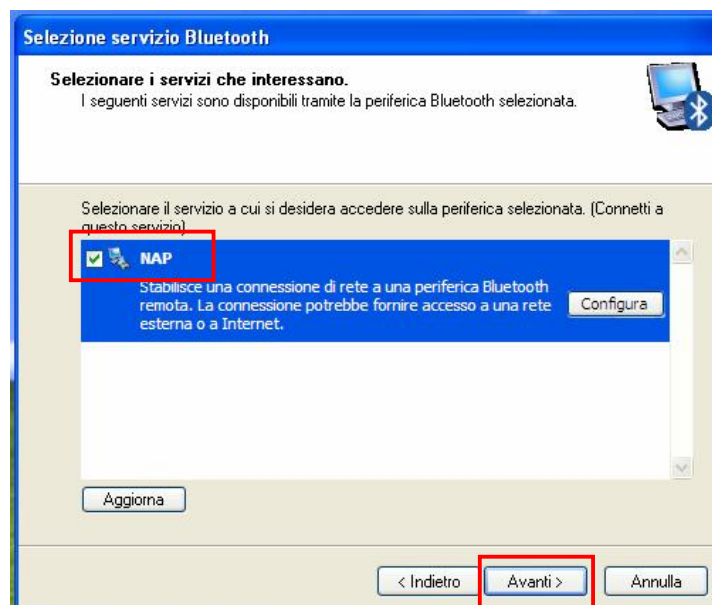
Selezione servizio Bluetooth

Selezionare i servizi che interessano.
I seguenti servizi sono disponibili tramite la periferica Bluetooth selezionata.

Selezionare il servizio a cui si desidera accedere sulla periferica selezionata. (Connetti a questo servizio)

NAP
Stabilisce una connessione di rete a una periferica Bluetooth remota. La connessione potrebbe fornire accesso a una rete esterna o a Internet.

Configura

Aggiorna

< Indietro
Avanti >
Annulla